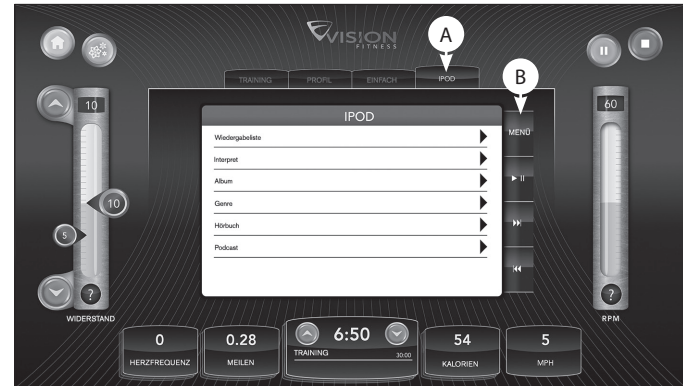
VISION FITNESS

A

TRAINING PROFIL EINFACH IPOD

B

10

10

5

?

WIDERSTAND

IPOD

Wiedergabeliste

Interpret

Album

Genre

Hörbuch

Podcast

MENÜ

60

?

RPM

0
HERZFREQUENZ

0.28
MEILEN

6:50
TRAINING 30:00

54
KALORIEN

5
MPH